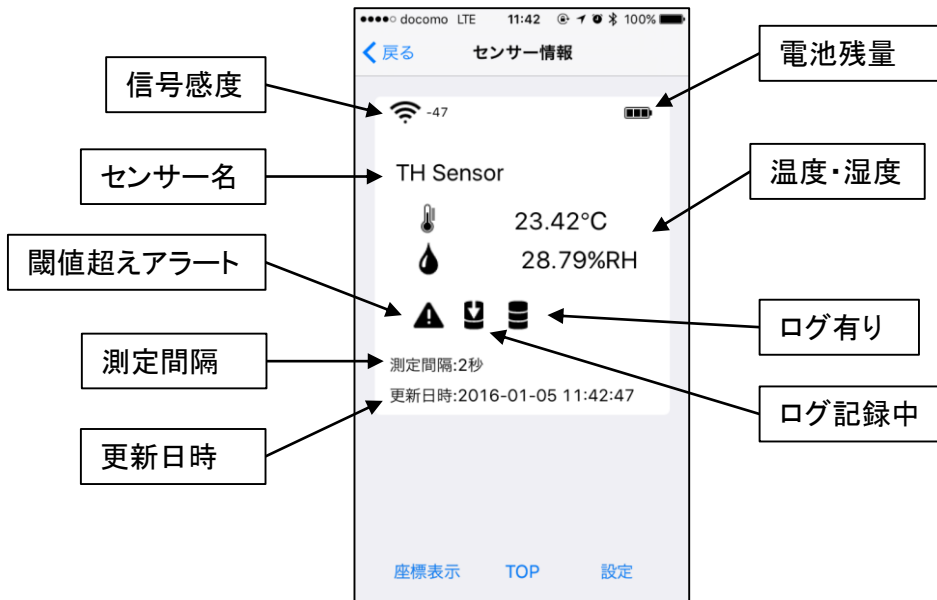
●●●●○ docomo LTE 11:42 100%

< 戻る センサー情報

信号感度

電池残量

-47

センサー名

TH Sensor

温度・湿度

23.42°C

閾値超えアラート

28.79%RH

ログ有り

測定間隔

測定間隔:2秒

更新日時:2016-01-05 11:42:47

ログ記録中

更新日時

座標表示 TOP 設定